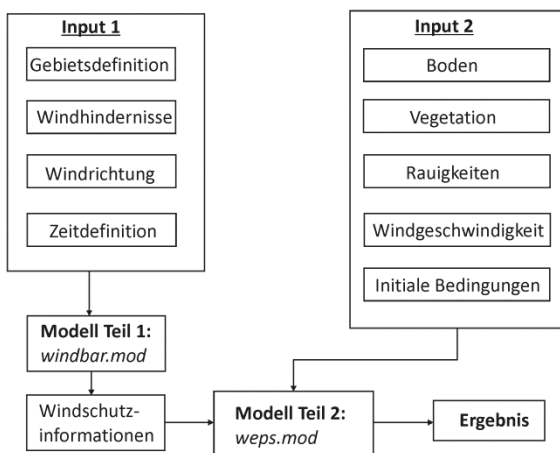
Input 1

Gebietsdefinition

Windhindernisse

Windrichtung

Zeitdefinition

Input 2

Boden

Vegetation

Rauigkeiten

Windgeschwindigkeit

Initiale Bedingungen

Modell Teil 1:
windbar.mod

Windschutz-
informationen

Modell Teil 2:
weps.mod

Ergebnis